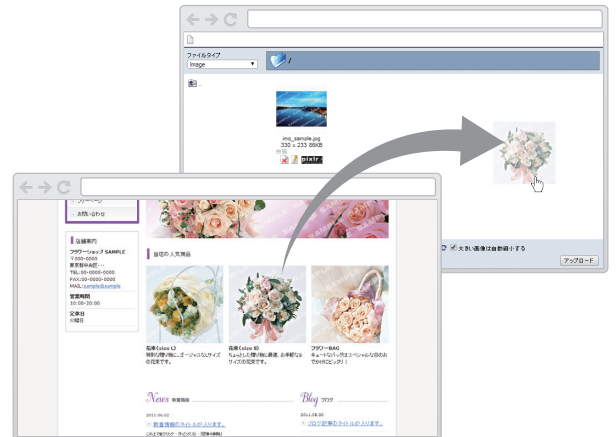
ファイルタイプ
Image
/
img_sample.jpg
330 × 233 86KB
pixlr
大きい画像は自動縮小する
アップロード
お問い合わせ
店舗案内
フラワーショップ SAMPLE
〒000-0000
東京都中央区・・・
TEL:00-0000-0000
FAX:00-0000-0000
MAIL:sample@sample
営業時間
10:00-20:00
定休日
水曜日
当店の人気商品
花束(size L)
特別な日や贈り物にゴージャスなサイズの花束です。
花束(size S)
ちょっとした贈り物に最適。お手軽なサイズの花束です。
フラワーBAG
キュートなバッグはスペシャルな日のお花です。
News 新着情報
2011.06.02
新着情報のタイトルが入ります。
Blog ブログ
2011.06.30
ブログ記事のタイトルが入ります。